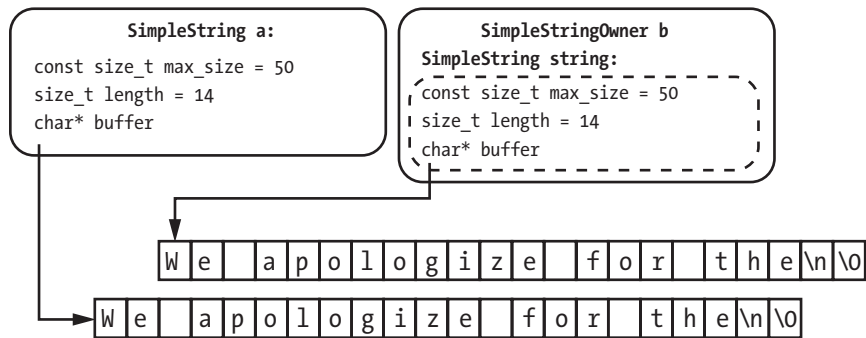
SimpleString a:
const size_t max_size = 50
size_t length = 14
char* buffer

SimpleStringOwner b
SimpleString string:
const size_t max_size = 50
size_t length = 14
char* buffer

| W | e | | a | p | o | l | o | g | i | z | e | | f | o | r | | t | h | e | \n | \0 |
|---|---|---|---|---|---|---|---|---|---|---|---|---|---|---|---|---|---|---|---|---|---|

| W | e | | a | p | o | l | o | g | i | z | e | | f | o | r | | t | h | e | \n | \0 |
|---|---|---|---|---|---|---|---|---|---|---|---|---|---|---|---|---|---|---|---|---|---|